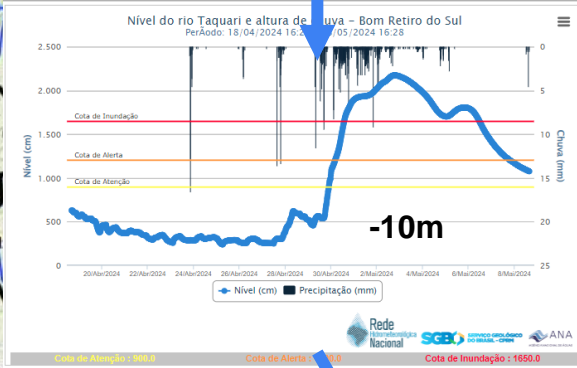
Nível do rio Taquari e altura de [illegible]uva - Bom Retiro do Sul
PerÃodo: 18/04/2024 16:2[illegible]/05/2024 16:28

2.500
2.000
1.500
1.000
500
0

0
5
10
15
20
25

Nível (cm)
Chuva (mm)

Cota de Inundação
Cota de Alerta
Cota de Atenção

-10m

20/Abr/2024
22/Abr/2024
24/Abr/2024
26/Abr/2024
28/Abr/2024
30/Abr/2024
2/Mai/2024
4/Mai/2024
6/Mai/2024
8/Mai/2024

Nível (cm)
Precipitação (mm)

Rede Hidrometeorológica Nacional
SGB SERVIÇO GEOLÓGICO DO BRASIL - CPRM
ANA

Cota de Atenção : 900.0
Cota de Alerta : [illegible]0.0
Cota de Inundação : 1650.0